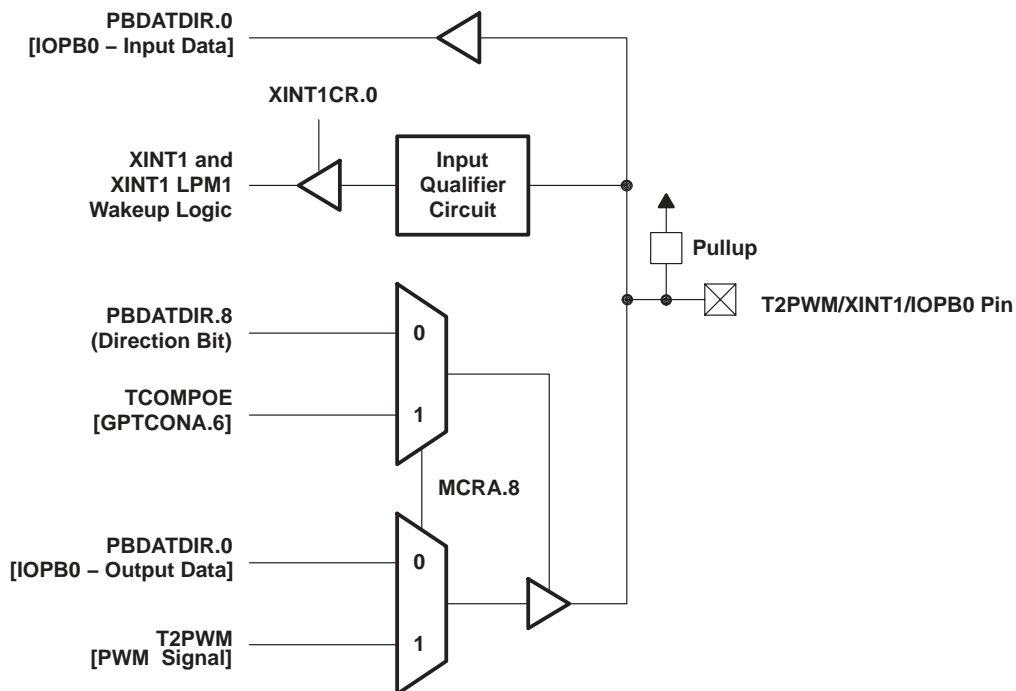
PBDATDIR.0
[IOPB0 – Input Data]

XINT1CR.0

XINT1 and
XINT1 LPM1
Wakeup Logic

Input
Qualifier
Circuit

Pullup

T2PWM/XINT1/IOPB0 Pin

PBDATDIR.8
(Direction Bit)

0

TCOMPOE
[GPTCONA.6]

1

MCRA.8

PBDATDIR.0
[IOPB0 – Output Data]

0

T2PWM
[PWM Signal]

1